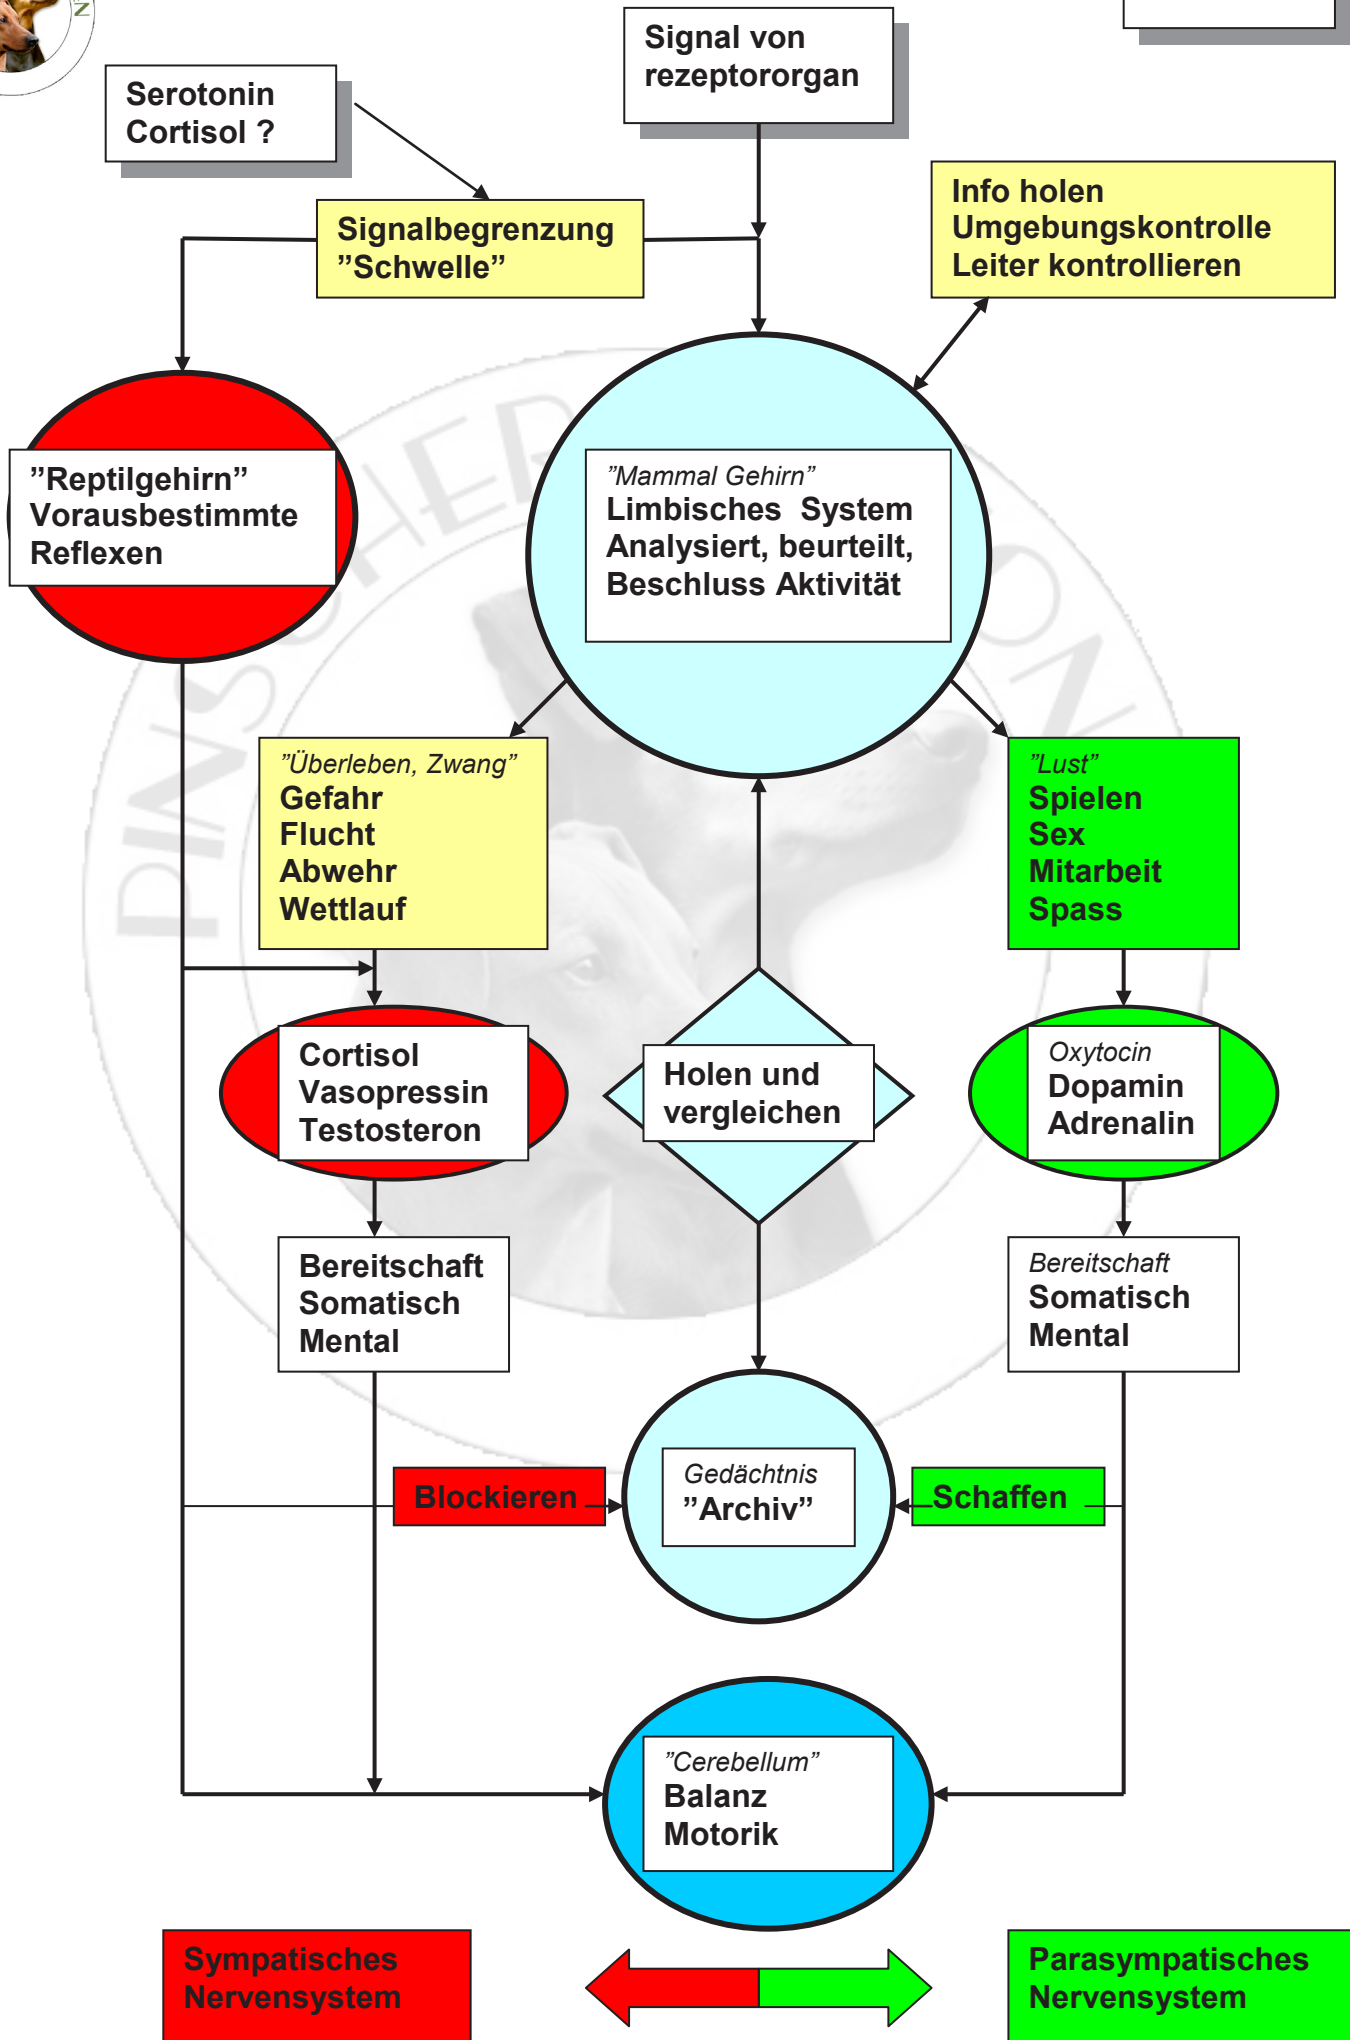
Signal von rezeptororgan

Serotonin
Cortisol ?

Signalbegrenzung
”Schwelle”

Info holen
Umgebungskontrolle
Leiter kontrollieren

”Reptilgehirn”
Vorausbestimmte
Reflexen

”Mammal Gehirn”
Limbisches System
Analysiert, beurteilt,
Beschluss Aktivität

”Überleben, Zwang”
Gefahr
Flucht
Abwehr
Wettlauf

”Lust”
Spielen
Sex
Mitarbeit
Spass

Cortisol
Vasopressin
Testosteron

Holen und vergleichen

Oxytocin
Dopamin
Adrenalin

Bereitschaft
Somatisch
Mental

Bereitschaft
Somatisch
Mental

Blockieren

Gedächtnis
”Archiv”

Schaffen

”Cerebellum”
Balanz
Motorik

Sympatisches
Nervensystem

Parasympatisches
Nervensystem